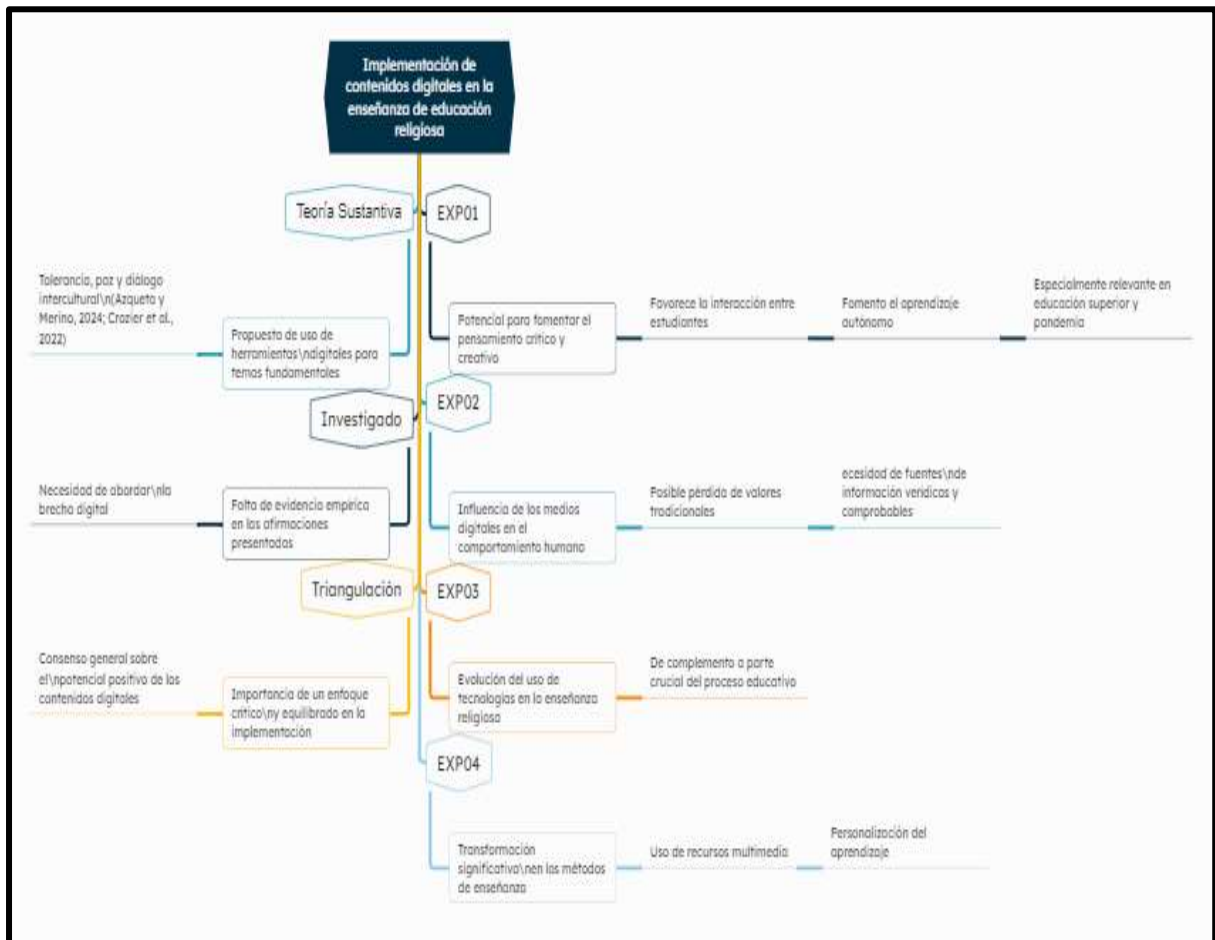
Implementación de contenidos digitales en la enseñanza de educación religiosa

Teoría Sustantiva

EXP01

Tolerancia, paz y diálogo intercultural\n(Azqueta y Merino, 2024; Crozier et al., 2022)

Propuesta de uso de herramientas\ndigitales para temas fundamentales

Potencial para fomentar el pensamiento crítico y creativo

Favorece la interacción entre estudiantes

Fomento el aprendizaje autónomo

Especialmente relevante en educación superior y pandemia

Investigado

EXP02

Necesidad de abordar\nla brecha digital

Falta de evidencia empírica en las afirmaciones presentadas

Influencia de los medios digitales en el comportamiento humano

Posible pérdida de valores tradicionales

ecesidad de fuentes\nde información verídicas y comprobables

Triangulación

EXP03

Consenso general sobre el\npotencial positivo de los contenidos digitales

Importancia de un enfoque crítico\ny equilibrado en la implementación

Evolución del uso de tecnologías en la enseñanza religiosa

De complemento a parte crucial del proceso educativo

EXP04

Transformación significativa\nen los métodos de enseñanza

Uso de recursos multimedia

Personalización del aprendizaje